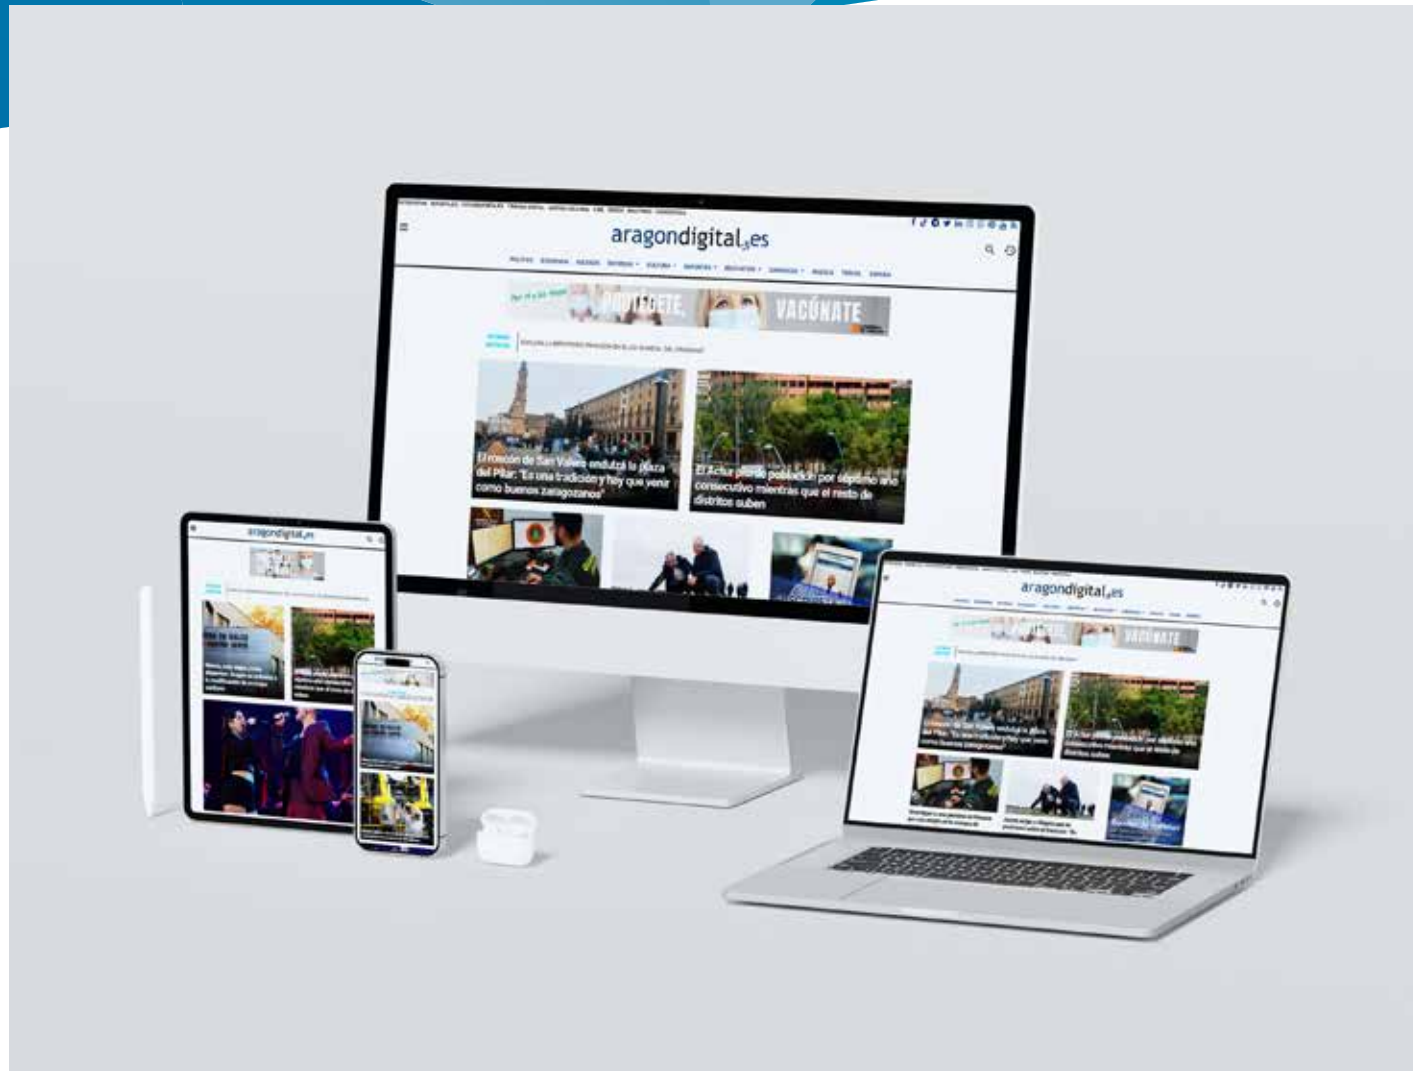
aragondigital.es

PROTÉGETE, VACÚNATE

El roscón de San Valero endulza la plaza del Pilar: "Es una tradición y hoy que venir como buenos zaragozanos"

El Actur pierde población por séptimo año consecutivo mientras que el resto de distritos suben

aragondigital.es

aragondigital.es

VACÚNATE